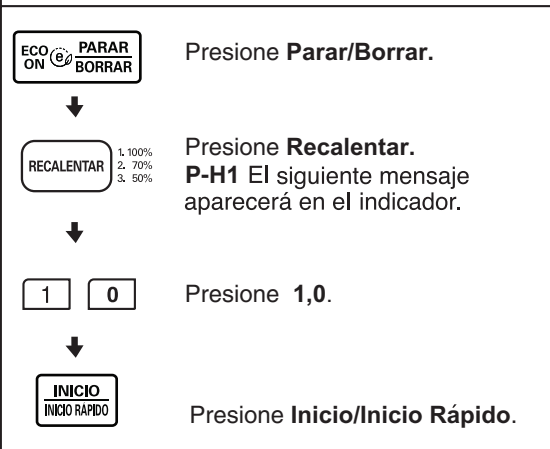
ECO ON PARAR BORRAR

Presione Parar/Borrar.

RECALENTAR 1. 100% 2. 70% 3. 50%

Presione Recalentar.
P-H1 El siguiente mensaje aparecerá en el indicador.

1 0

Presione 1,0.

INICIO INICIO RAPIDO

Presione Inicio/Inicio Rápido.